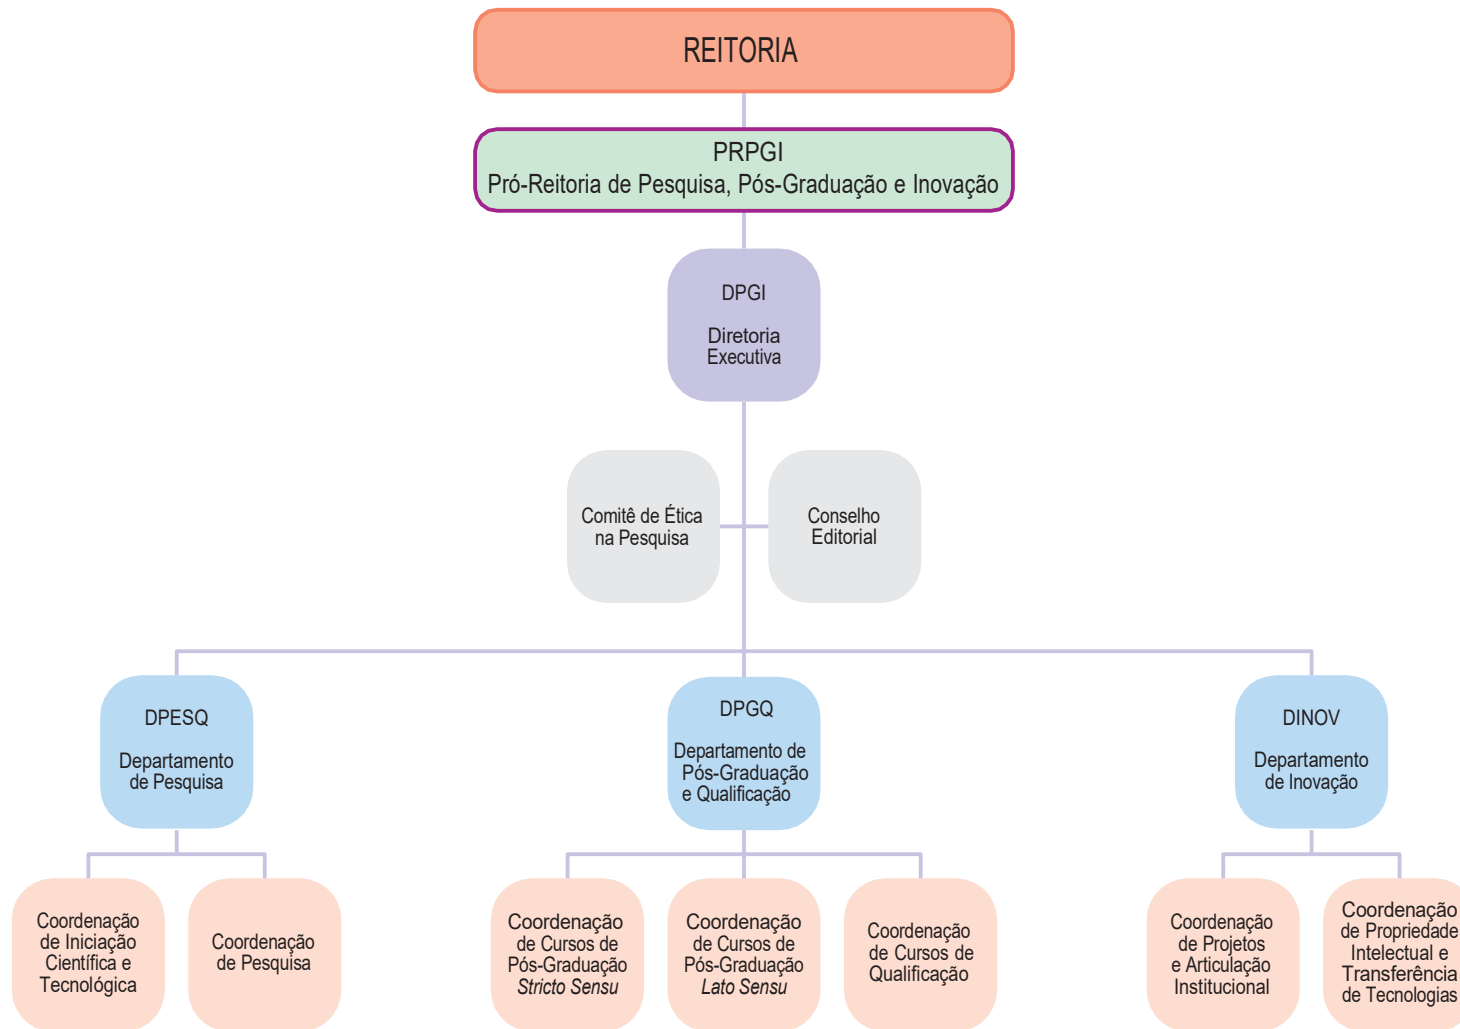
REITORIA

PRPGI
Pró-Reitoria de Pesquisa, Pós-Graduação e Inovação

DPGI

Diretoria Executiva

Comitê de Ética na Pesquisa

Conselho Editorial

DPESQ

Departamento de Pesquisa

DPGQ

Departamento de Pós-Graduação e Qualificação

DINOV

Departamento de Inovação

Coordenação de Iniciação Científica e Tecnológica

Coordenação de Pesquisa

Coordenação de Cursos de Pós-Graduação *Stricto Sensu*

Coordenação de Cursos de Pós-Graduação *Lato Sensu*

Coordenação de Cursos de Qualificação

Coordenação de Projetos e Articulação Institucional

Coordenação de Propriedade Intelectual e Transferência de Tecnologias